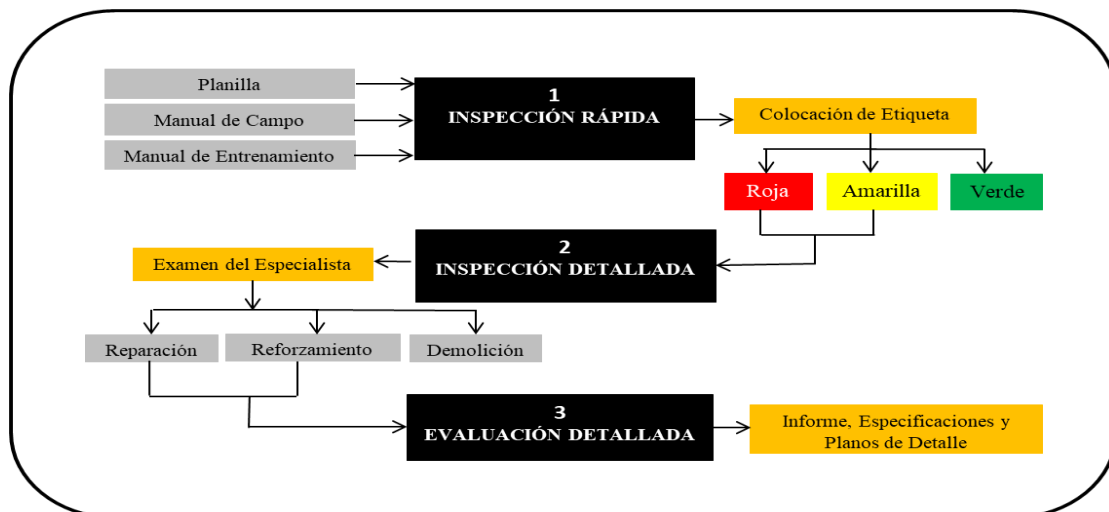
Planilla

Manual de Campo

Manual de Entrenamiento

1
INSPECCIÓN RÁPIDA

Colocación de Etiqueta

Roja

Amarilla

Verde

Examen del Especialista

2
INSPECCIÓN DETALLADA

Reparación

Reforzamiento

Demolición

3
EVALUACIÓN DETALLADA

Informe, Especificaciones y Planos de Detalle